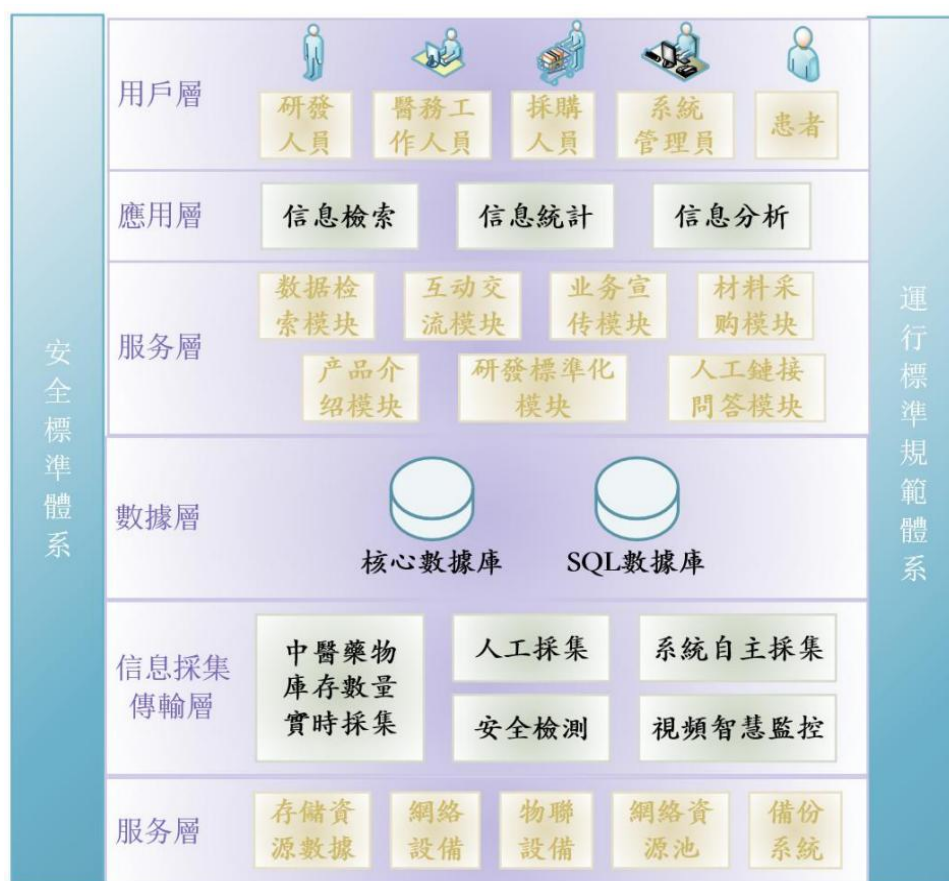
安全標準體系

用戶層
研發人員
醫務工作人員
採購人員
系統管理員
患者

應用層
信息檢索
信息統計
信息分析

服务層
数据检索模块
互动交流模块
业务宣传模块
材料采购模块
产品介绍模块
研發標準化模块
人工鏈接問答模块

數據層
核心數據庫
SQL數據庫

信息採集傳輸層
中醫藥物庫存數量實時採集
人工採集
系統自主採集
安全檢測
視頻智慧監控

服务層
存儲資源數據
網絡設備
物聯設備
網絡資源池
備份系統

運行標準規範體系